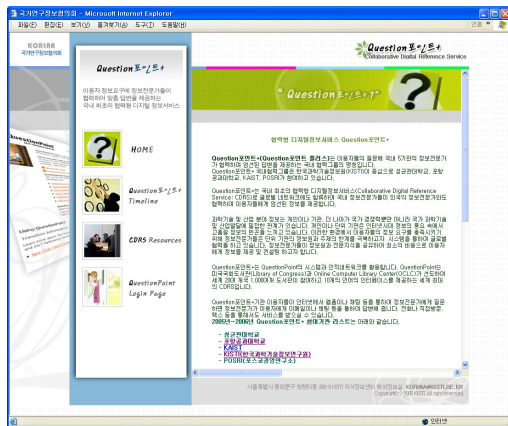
국가연구정보협의회 - Microsoft Internet Explorer

파일(F) 편집(E) 보기(V) 즐겨찾기(A) 도구(T) 도움말(H)

KORIAN
국가연구정보협의회

Question포인트+

이용자 정보요구에 정보전문가들이 협력하여 맞춤 답변을 제공하는 국내 최초의 협력형 디지털 정보서비스

HOME

Question포인트+ Timeline

CDRS Resources

QuestionPoint Login Page

Question포인트+
Collaborative Digital Reference Service

" Question포인트+란? "

협력형 디지털정보서비스 Question포인트+

Question포인트+(Question포인트 플러스)는 이용자들의 질문에 국내 도서관의 정보전문가가 협력하여 신뢰성 있는 답변을 제공하는 국내 협력그룹의 명칭입니다. Question포인트+ 국내협력그룹은 한국과학기술정보연구원(KISTI)이 중심으로 성균관대학교, 포항공과대학교, KAIST, POSRI가 참여하고 있습니다.

Question포인트+는 국내 최초의 협력형 디지털정보서비스(Collaborative Digital Reference Service: CDRS)로 글로벌 네트워크에 협력하여 국내 정보전문가들이 직접적 정보전문가의 협력하여 이용자들에게 신뢰성 있는 정보를 제공합니다.

과학기술 및 산업 분야 정보는 계속 늘고 있습니다. 더 나아가 국가 경쟁력뿐만 아니라 국가 과학기술 및 산업발전에 필요한 정보가 중요합니다. 그러나 단일 기관은 이용자의 정보 요구를 충족시키기 어렵습니다. 이러한 한계를 극복하기 위해 정보전문가들은 협력하여 정보를 공유하고 이용자에게 최적의 정보를 제공합니다.

Question포인트+ QuestionPoint의 시스템과 인적네트워크를 활용합니다. QuestionPoint는 미국국회도서관(Library of Congress)과 Online Computer Library Center(OCLC)가 공동 개발하여 세계 여러 도서관이 참여하고 있는 CDRS입니다.

Question포인트+기관 이용자들이 인터넷에서 질문하고 답을 통해 정보전문가에게 질문한 정보전문가가 답변을 제공할 수 있습니다. 전자우편 등을 통해 답변을 받을 수 있습니다.
2005년~2006년 Question포인트+ 참여기관 리스트는 아래와 같습니다.

- 성균관대학교
- 포항공과대학교
- KAIST
- KISTI(한국과학기술정보연구원)
- POSRI(포스코경영연구소)

서울특별시 동대문구 청량리동 206-9 KISTI 지식정보센터 TEL : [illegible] KORIAN@KISTI.RE.KR
Copyright © 2005 KISTI All rights reserved.

인터넷